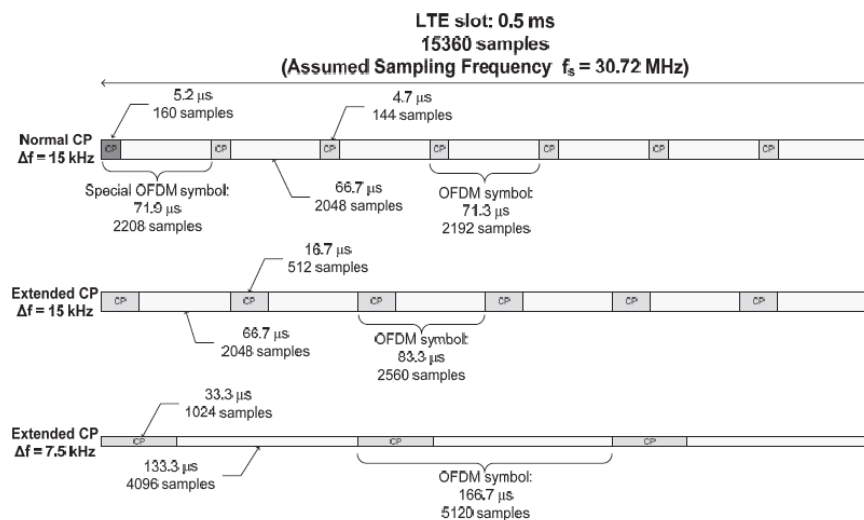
LTE slot: 0.5 ms
15360 samples
(Assumed Sampling Frequency $f_s$ = 30.72 MHz)

5.2 µs
160 samples

4.7 µs
144 samples

Normal CP
Δf = 15 kHz

CP CP CP CP CP CP CP

Special OFDM symbol:
71.9 µs
2208 samples

66.7 µs
2048 samples

OFDM symbol:
71.3 µs
2192 samples

16.7 µs
512 samples

Extended CP
Δf = 15 kHz

CP CP CP CP CP CP

66.7 µs
2048 samples

OFDM symbol:
83.3 µs
2560 samples

33.3 µs
1024 samples

Extended CP
Δf = 7.5 kHz

CP CP CP

133.3 µs
4096 samples

OFDM symbol:
166.7 µs
5120 samples